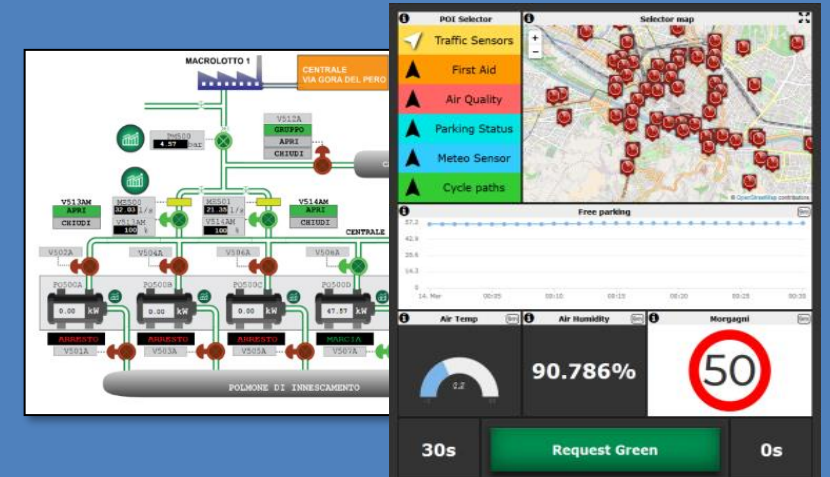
MACROLOTTO 1

CENTRALE
VIA GORA DEL PERO

PM500
4.57 bar

V512A
GRUPPO
APRI
CHIUDI

V513AM
APRI
CHIUDI

M500A
32.03 l/s
V513AM
100 %

M500B
21.30 l/s
V514AM
100 %

V514AM
APRI
CHIUDI

CENTRALE

V502A

V504A

V506A

V508A

PG500A
0.00 kW

PG500B
0.00 kW

PG500C
0.00 kW

PG500D
47.57 kW

ARRESTO
V501A

ARRESTO
V503A

ARRESTO
V505A

MARCIA
V507A

POLMONE DI INNESCAMENTO

POI Selector

Traffic Sensors

First Aid

Air Quality

Parking Status

Meteo Sensor

Cycle paths

Selector map

© OpenStreetMap contributors

Free parking

57.2
42.9
28.6
14.3
0

14. Mar
00:05
00:10
00:15
00:20
00:25
00:30

Air Temp

0.2

Air Humidity

90.786%

Morgagni

50

30s

Request Green

0s